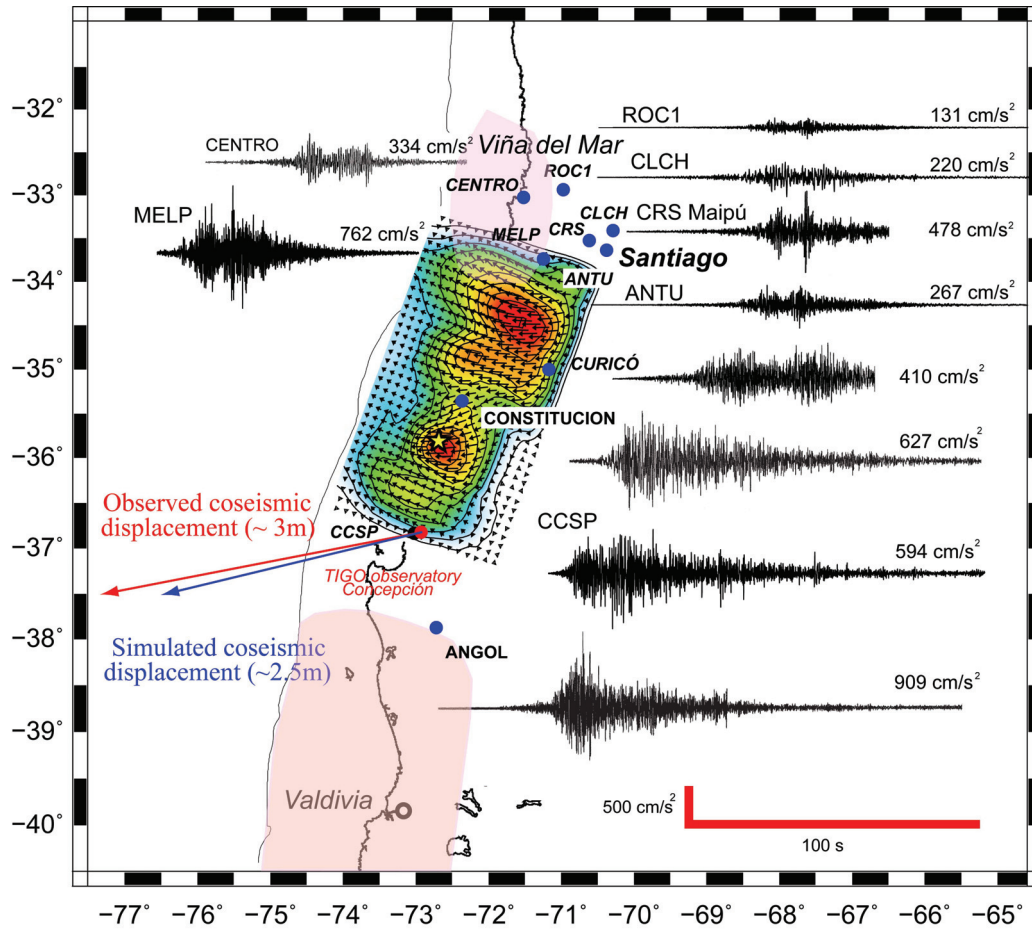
−32°
−33°
−34°
−35°
−36°
−37°
−38°
−39°
−40°

ROC1 131 cm/s$^2$
CENTRO 334 cm/s$^2$
Viña del Mar
CLCH 220 cm/s$^2$
CENTRO
ROC1
MELP
CLCH
CRS Maipú
478 cm/s$^2$
762 cm/s$^2$
MELP
CRS
Santiago
ANTU
ANTU 267 cm/s$^2$
CURICÓ
410 cm/s$^2$
CONSTITUCION
627 cm/s$^2$
Observed coseismic displacement (~ 3m)
CCSP
CCSP
594 cm/s$^2$
TIGO observatory Concepción
ANGOL
Simulated coseismic displacement (~2.5m)
909 cm/s$^2$
Valdivia
500 cm/s$^2$
100 s

−77° −76° −75° −74° −73° −72° −71° −70° −69° −68° −67° −66° −65°